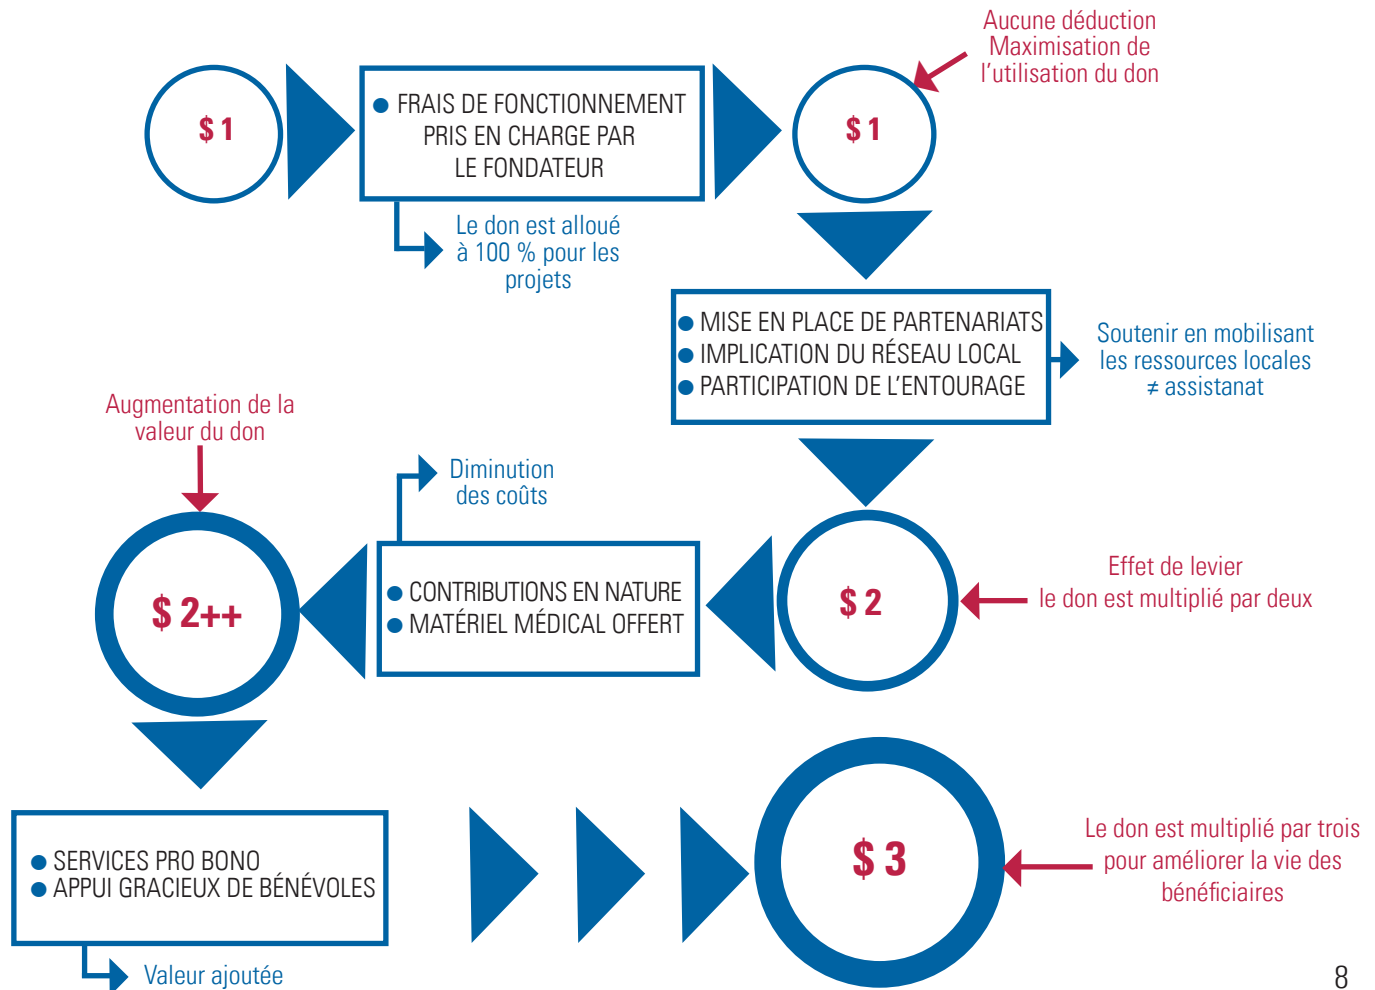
$ 1

● FRAIS DE FONCTIONNEMENT PRIS EN CHARGE PAR LE FONDATEUR

Le don est alloué à 100 % pour les projets

Aucune déduction
Maximisation de l'utilisation du don

$ 1

● MISE EN PLACE DE PARTENARIATS
● IMPLICATION DU RÉSEAU LOCAL
● PARTICIPATION DE L'ENTOURAGE

Soutenir en mobilisant les ressources locales ≠ assistanat

Augmentation de la valeur du don

Diminution des coûts

$ 2++

● CONTRIBUTIONS EN NATURE
● MATÉRIEL MÉDICAL OFFERT

$ 2

Effet de levier
le don est multiplié par deux

● SERVICES PRO BONO
● APPUI GRACIEUX DE BÉNÉVOLES

Valeur ajoutée

$ 3

Le don est multiplié par trois pour améliorer la vie des bénéficiaires

8